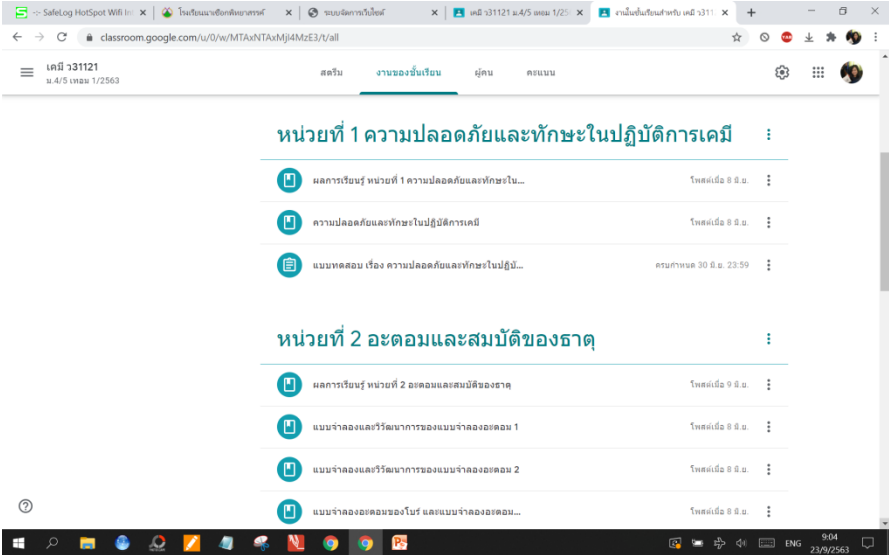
-:- SafeLog HotSpot Wifi In ×
โรงเรียนนาเชือกพิทยาสรรค์ ×
ระบบจัดการเว็บไซต์ ×
เคมี ว31121 ม.4/5 เทอม 1/25 ×
งานในชั้นเรียนสำหรับ เคมี ว311 ×
+

classroom.google.com/u/0/w/MTAxNTAxMjI4MzE3/t/all

เคมี ว31121
ม.4/5 เทอม 1/2563

สตรีม งานของชั้นเรียน ผู้คน คะแนน

หน่วยที่ 1 ความปลอดภัยและทักษะในปฏิบัติการเคมี

ผลการเรียนรู้ หน่วยที่ 1 ความปลอดภัยและทักษะใน... โพสต์เมื่อ 8 มิ.ย.

ความปลอดภัยและทักษะในปฏิบัติการเคมี โพสต์เมื่อ 8 มิ.ย.

แบบทดสอบ เรื่อง ความปลอดภัยและทักษะในปฏิบั... ครบกำหนด 30 มิ.ย. 23:59

หน่วยที่ 2 อะตอมและสมบัติของธาตุ

ผลการเรียนรู้ หน่วยที่ 2 อะตอมและสมบัติของธาตุ โพสต์เมื่อ 9 มิ.ย.

แบบจำลองและวิวัฒนาการของแบบจำลองอะตอม 1 โพสต์เมื่อ 8 มิ.ย.

แบบจำลองและวิวัฒนาการของแบบจำลองอะตอม 2 โพสต์เมื่อ 8 มิ.ย.

แบบจำลองอะตอมของโบร์ และแบบจำลองอะตอม... โพสต์เมื่อ 8 มิ.ย.

?

ENG 9:04 23/9/2563